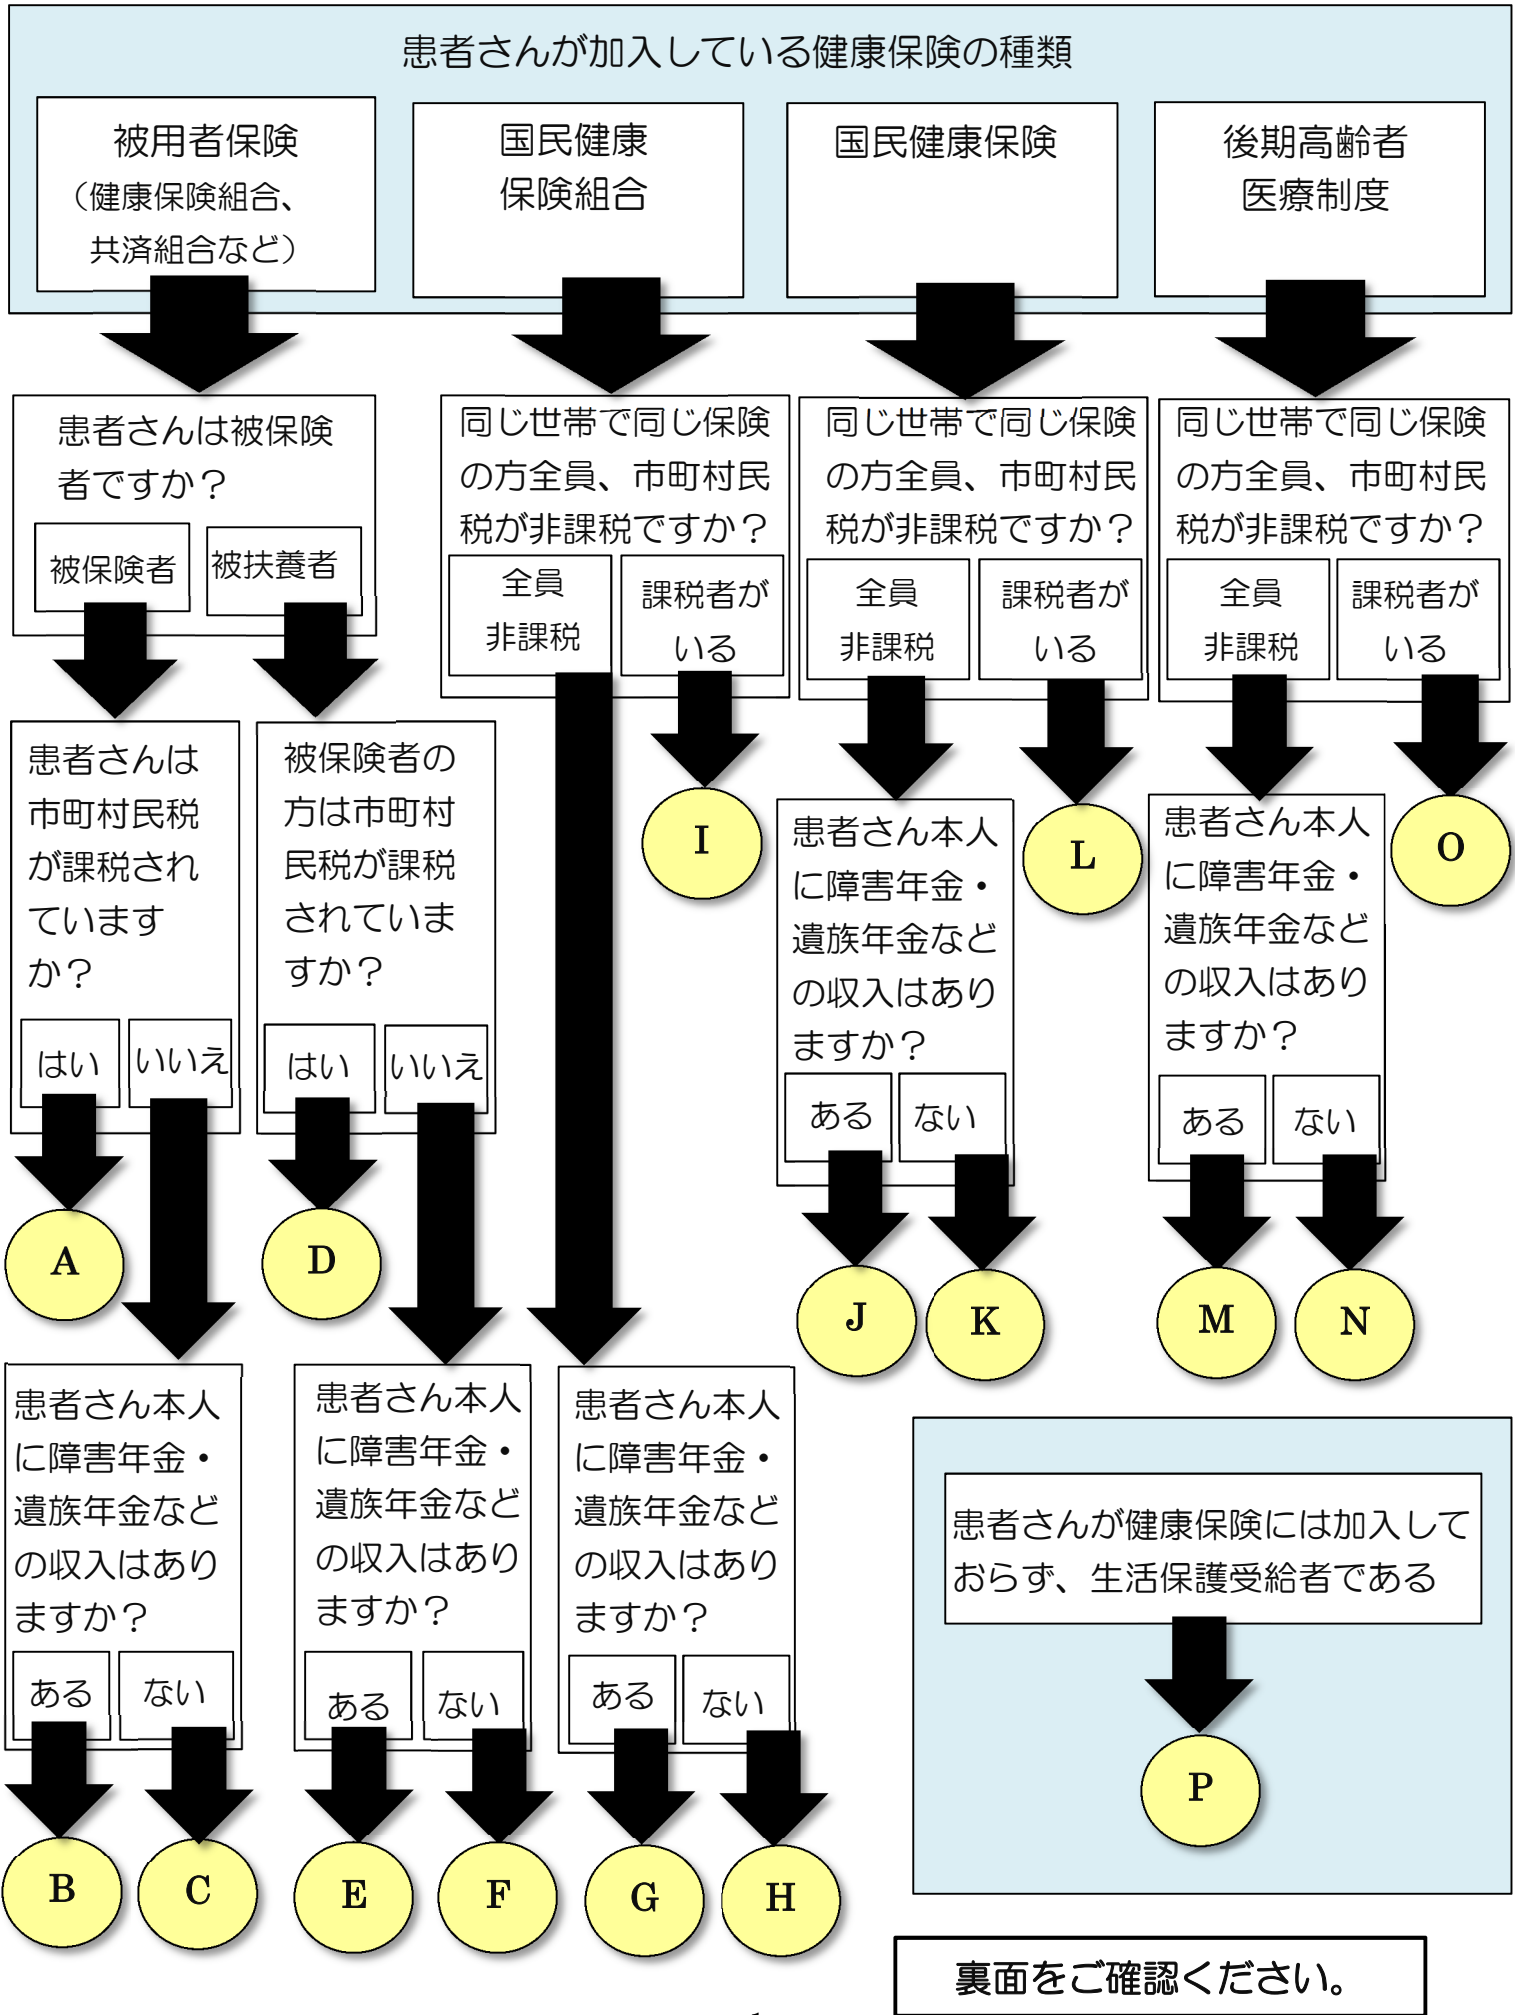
患者さんが加入している健康保険の種類

被用者保険
（健康保険組合、
共済組合など）

国民健康
保険組合

国民健康保険

後期高齢者
医療制度

患者さんは被保険者ですか？

被保険者

被扶養者

同じ世帯で同じ保険の方全員、市町村民税が非課税ですか？

全員
非課税

課税者が
いる

同じ世帯で同じ保険の方全員、市町村民税が非課税ですか？

全員
非課税

課税者が
いる

同じ世帯で同じ保険の方全員、市町村民税が非課税ですか？

全員
非課税

課税者が
いる

患者さんは市町村民税が課税されていますか？

はい

いいえ

被保険者の方は市町村民税が課税されていますか？

はい

いいえ

I

患者さん本人に障害年金・遺族年金などの収入はありますか？

ある

ない

L

患者さん本人に障害年金・遺族年金などの収入はありますか？

ある

ない

O

A

D

J

K

M

N

患者さん本人に障害年金・遺族年金などの収入はありますか？

ある

ない

患者さん本人に障害年金・遺族年金などの収入はありますか？

ある

ない

患者さん本人に障害年金・遺族年金などの収入はありますか？

ある

ない

患者さんが健康保険には加入しておらず、生活保護受給者である

P

B

C

E

F

G

H

裏面をご確認ください。